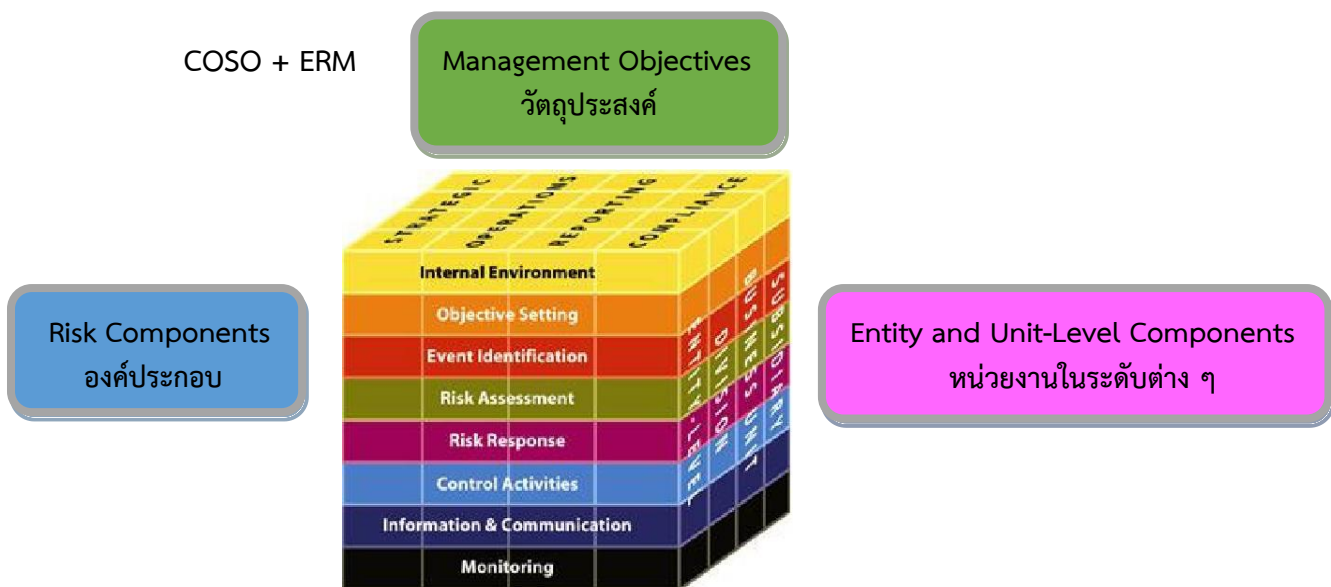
COSO + ERM

Management Objectives
วัตถุประสงค์

STRATEGIC
OPERATIONS
REPORTING
COMPLIANCE

Risk Components
องค์ประกอบ

Internal Environment
Objective Setting
Event Identification
Risk Assessment
Risk Response
Control Activities
Information & Communication
Monitoring

ENTITY-LEVEL
DIVISION
BUSINESS UNIT
SUBSIDIARY

Entity and Unit-Level Components
หน่วยงานในระดับต่าง ๆ